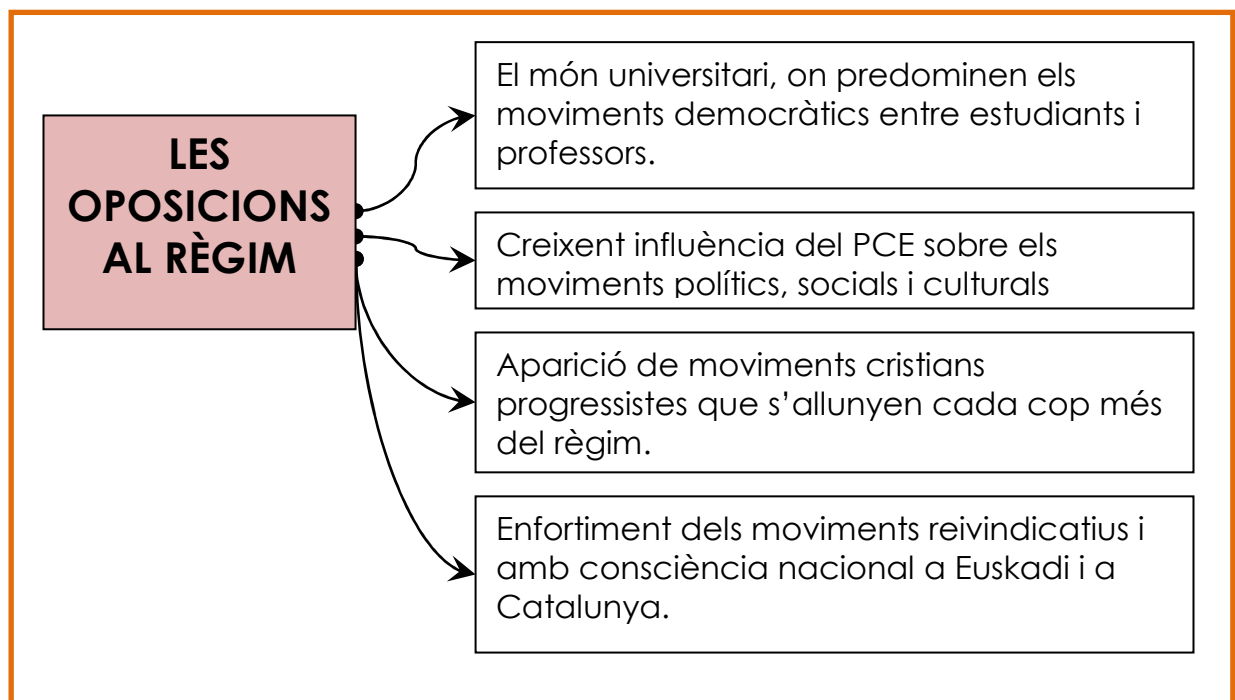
LES OPOSICIONS AL RÈGIM

El món universitari, on predominen els moviments democràtics entre estudiants i professors.

Creixent influència del PCE sobre els moviments polítics, socials i culturals

Aparició de moviments cristians progressistes que s'allunyen cada cop més del règim.

Enfortiment dels moviments reivindicatius i amb consciència nacional a Euskadi i a Catalunya.